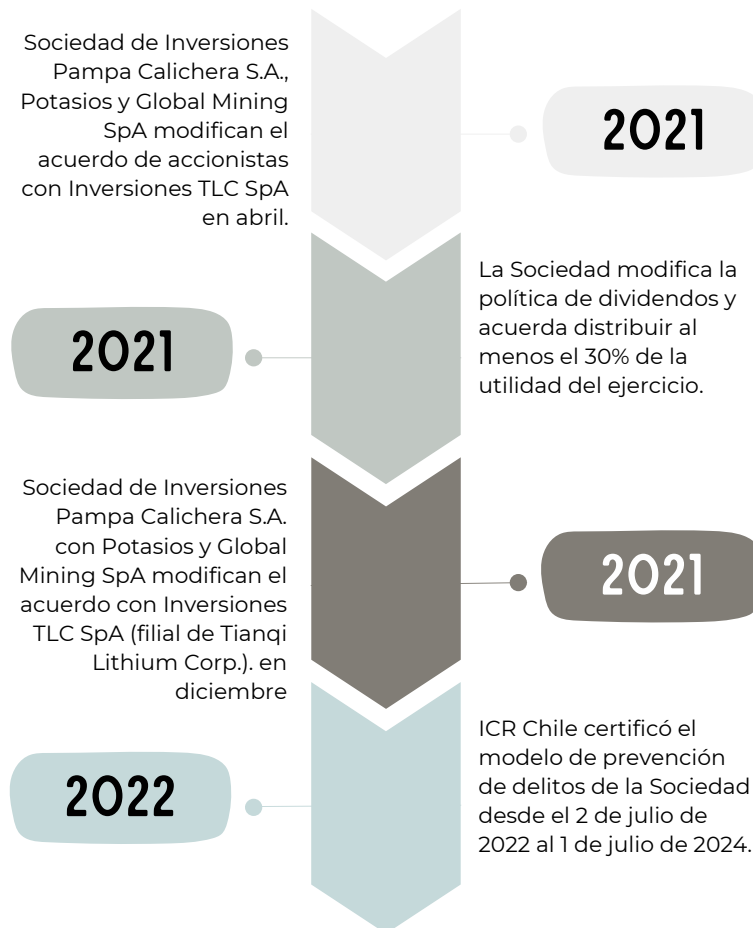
Sociedad de Inversiones Pampa Calichera S.A., Potasios y Global Mining SpA modifican el acuerdo de accionistas con Inversiones TLC SpA en abril.

2021

2021

La Sociedad modifica la política de dividendos y acuerda distribuir al menos el 30% de la utilidad del ejercicio.

Sociedad de Inversiones Pampa Calichera S.A. con Potasios y Global Mining SpA modifican el acuerdo con Inversiones TLC SpA (filial de Tianqi Lithium Corp.). en diciembre

2021

2022

ICR Chile certificó el modelo de prevención de delitos de la Sociedad desde el 2 de julio de 2022 al 1 de julio de 2024.